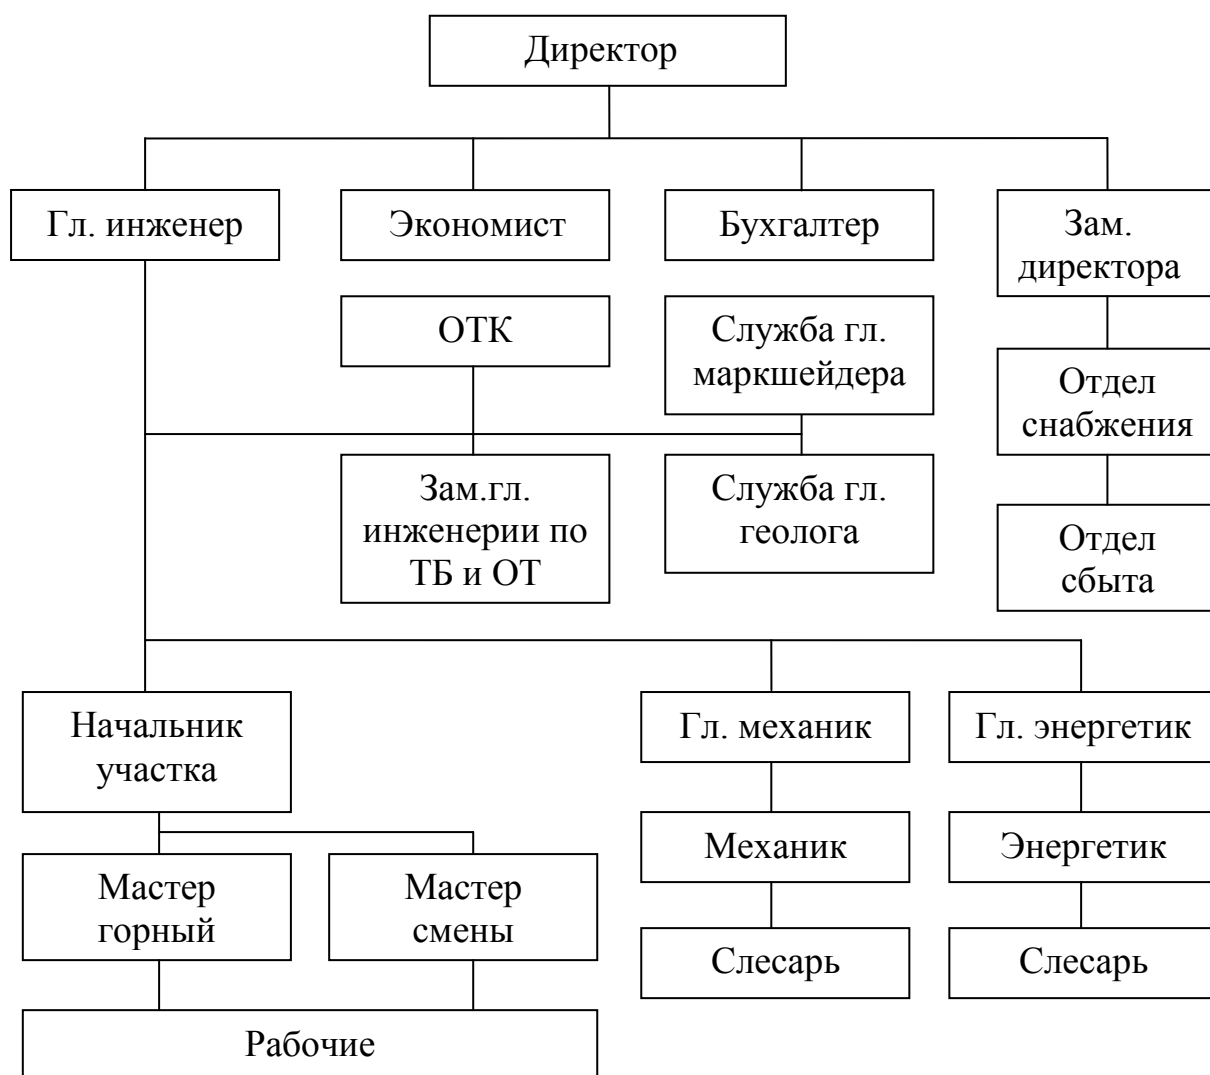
Директор

Гл. инженер

Экономист

Бухгалтер

Зам. директора

ОТК

Служба гл. маркшейдера

Отдел снабжения

Зам.гл. инженерии по ТБ и ОТ

Служба гл. геолога

Отдел сбыта

Начальник участка

Гл. механик

Гл. энергетик

Мастер горный

Мастер смены

Механик

Энергетик

Слесарь

Слесарь

Рабочие